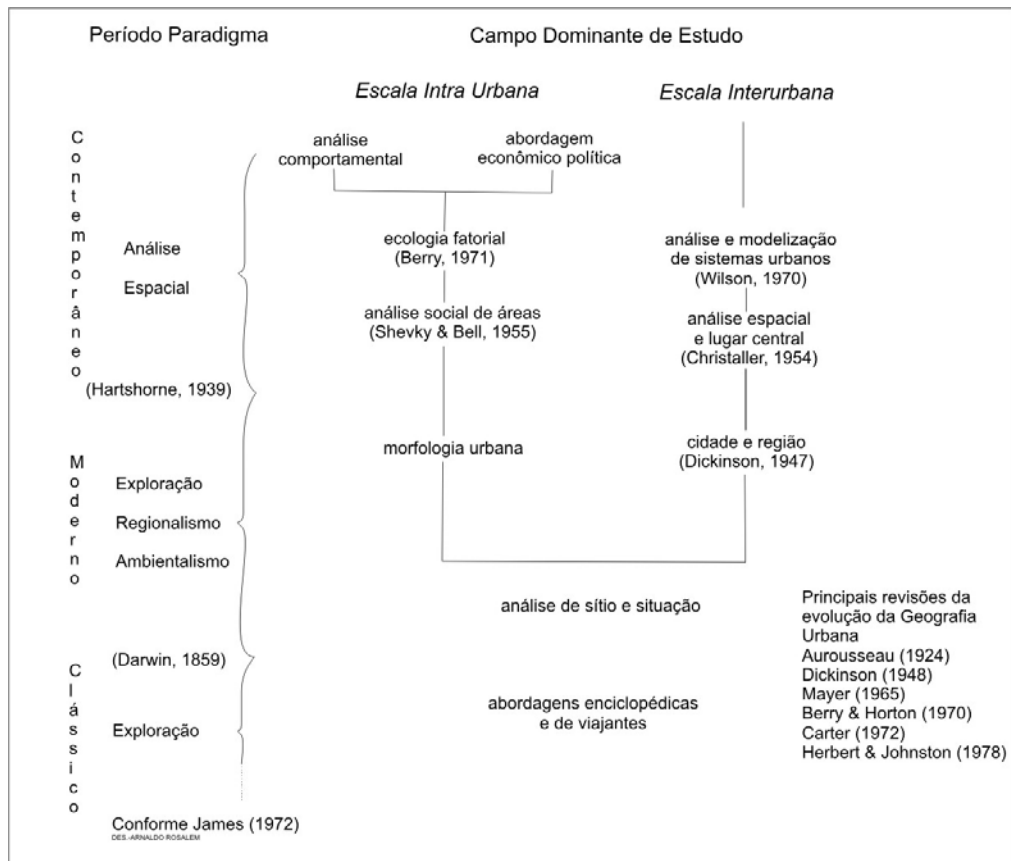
Período Paradigma

Campo Dominante de Estudo

Escala Intra Urbana

Escala Interurbana

Contemporâneo

Análise Espacial

(Hartshorne, 1939)

análise comportamental

abordagem econômico política

ecologia fatorial (Berry, 1971)

análise social de áreas (Shevky & Bell, 1955)

análise e modelização de sistemas urbanos (Wilson, 1970)

análise espacial e lugar central (Christaller, 1954)

Moderno

Exploração
Regionalismo
Ambientalismo

morfologia urbana

cidade e região (Dickinson, 1947)

(Darwin, 1859)

Clássico

Exploração

análise de sítio e situação

abordagens enciclopédicas e de viajantes

Principais revisões da evolução da Geografia Urbana
Aurousseau (1924)
Dickinson (1948)
Mayer (1965)
Berry & Horton (1970)
Carter (1972)
Herbert & Johnston (1978)

Conforme James (1972)
DES.: ARNALDO ROSALEM